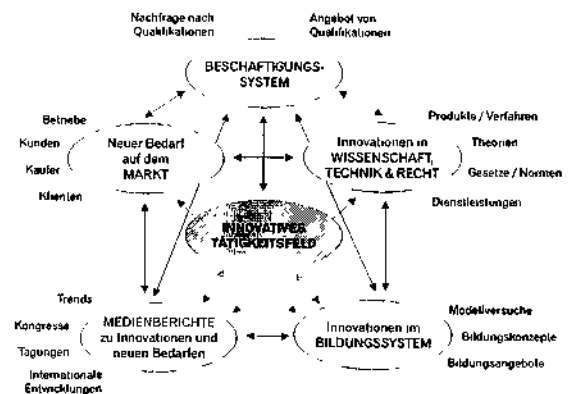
Nachfrage nach Qualifikationen

Angebot von Qualifikationen

BESCHÄFTIGUNGS-SYSTEM

Betriebe

Kunden

Käufer

Klienten

Neuer Bedarf auf dem MARKT

Produkte / Verfahren

Theorien

Gesetze / Normen

Innovationen in WISSENSCHAFT, TECHNIK & RECHT

Dienstleistungen

INNOVATIVES TÄTIGKEITSFELD

Trends

Kongresse

Tagungen

Internationale Entwicklungen

MEDIENBERICHTE zu Innovationen und neuen Bedarfen

Innovationen im BILDUNGSSYSTEM

Modellversuche

Bildungskonzepte

Bildungsangebote